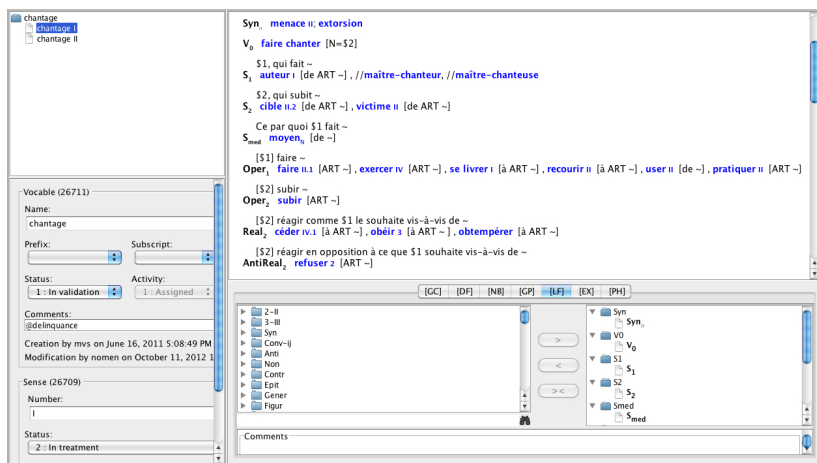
chantage
chantage I
chantage II

Vocable (26711)
Name:
chantage
Prefix:
Subscript:
Status:
1 : In validation
Activity:
1 : Assigned
Comments:
@delinquance
Creation by mvs on June 16, 2011 5:08:49 PM
Modification by nomen on October 11, 2012 1

Sense (26709)
Number:
I
Status:
2 : In treatment

$Syn_{\cap}$ menace II; extorsion

$V_0$ faire chanter [N=$2]

$1, qui fait ~
$S_1$ auteur I [de ART ~] , //maître-chanteur, //maître-chanteuse

$2, qui subit ~
$S_2$ cible II.2 [de ART ~] , victime II [de ART ~]

Ce par quoi $1 fait ~
$S_{med}$ $moyen_N$ [de ~]

[$1] faire ~
$Oper_1$ faire II.1 [ART ~] , exercer IV [ART ~] , se livrer I [à ART ~] , recourir II [à ART ~] , user II [de ~] , pratiquer II [ART ~]

[$2] subir ~
$Oper_2$ subir [ART ~]

[$2] réagir comme $1 le souhaite vis-à-vis de ~
$Real_2$ céder IV.1 [à ART ~] , obéir 3 [à ART ~] , obtempérer [à ART ~]

[$2] réagir en opposition à ce que $1 souhaite vis-à-vis de ~
$AntiReal_2$ refuser 2 [ART ~]

[GC] [DF] [NB] [GP] [LF] [EX] [PH]

2-II
3-III
Syn
Conv-ij
Anti
Non
Contr
Epit
Gener
Figur

>
<
><

Syn
$Syn_{\cap}$
V0
$V_0$
S1
$S_1$
S2
$S_2$
Smed
$S_{med}$

Comments